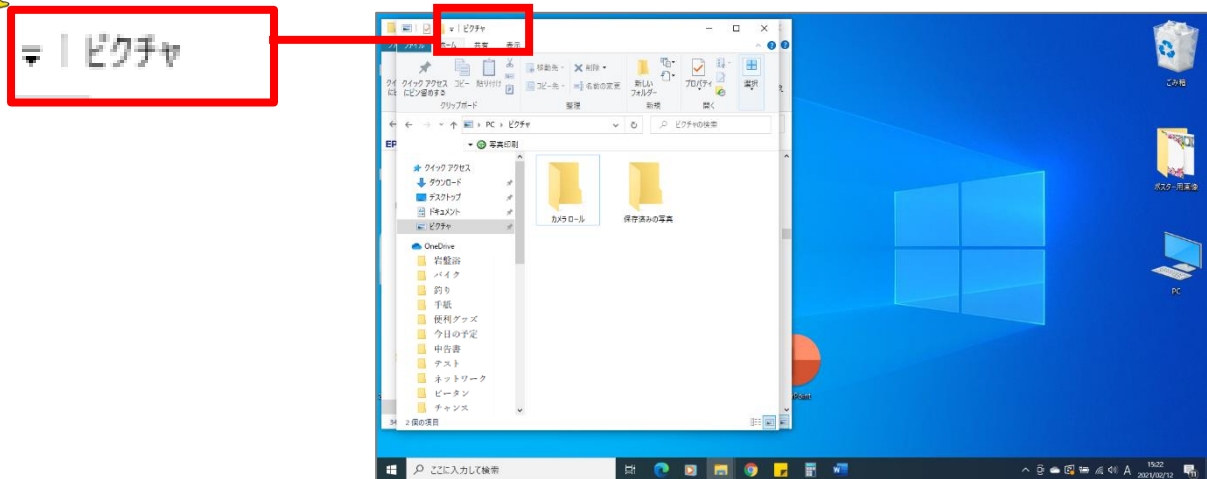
ピクチャ

ピクチャ
ファイル ホーム 共有 表示
クイック アクセスにピン留めする コピー 貼り付け
クリップボード
移動先 コピー先 削除 名前の変更
整理
新しいフォルダー
新規
プロパティ
開く
選択
PC › ピクチャ
ピクチャの検索
写真印刷
クイック アクセス
ダウンロード
デスクトップ
ドキュメント
ピクチャ
OneDrive
岩盤浴
バイク
釣り
手紙
便利グッズ
今日の予定
申告書
テスト
ネットワーク
ピータン
チャンス
カメラ ロール
保存済みの写真
2 個の項目
ごみ箱
ポスター用画像
PC
ここに入力して検索
15:22
2021/02/12